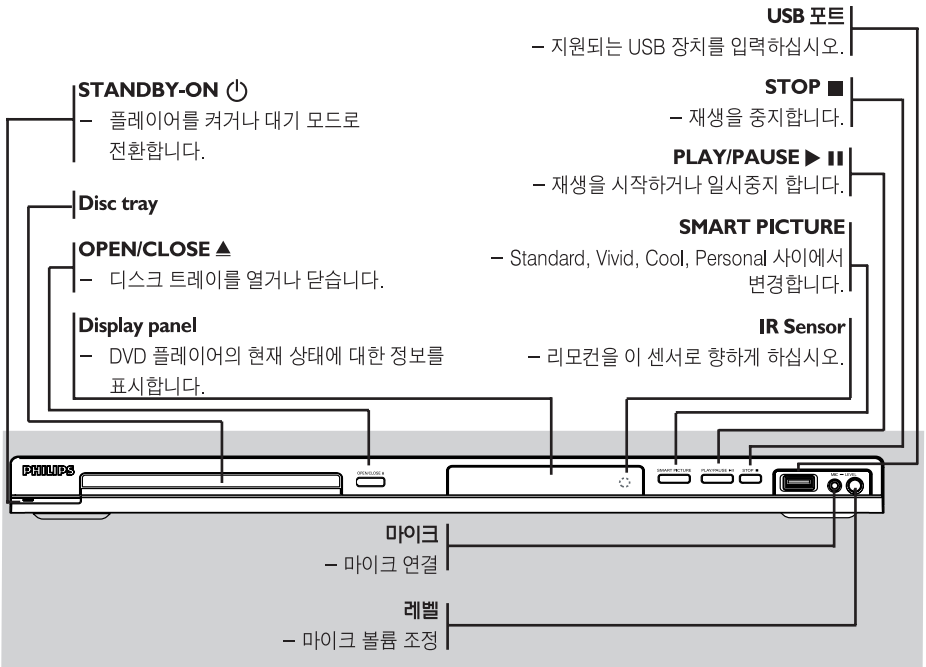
USB 포트
– 지원되는 USB 장치를 입력하십시오.

STANDBY-ON ⏻
– 플레이어를 켜거나 대기 모드로 전환합니다.

STOP ■
– 재생을 중지합니다.

PLAY/PAUSE ▶ ❚❚
– 재생을 시작하거나 일시중지 합니다.

Disc tray

SMART PICTURE
– Standard, Vivid, Cool, Personal 사이에서 변경합니다.

OPEN/CLOSE ▲
– 디스크 트레이를 열거나 닫습니다.

Display panel
– DVD 플레이어의 현재 상태에 대한 정보를 표시합니다.

IR Sensor
– 리모컨을 이 센서로 향하게 하십시오.

PHILIPS

OPEN/CLOSE ▲

SMART PICTURE

PLAY/PAUSE ▶❚❚

STOP ■

MIC

LEVEL

마이크
– 마이크 연결

레벨
– 마이크 볼륨 조정